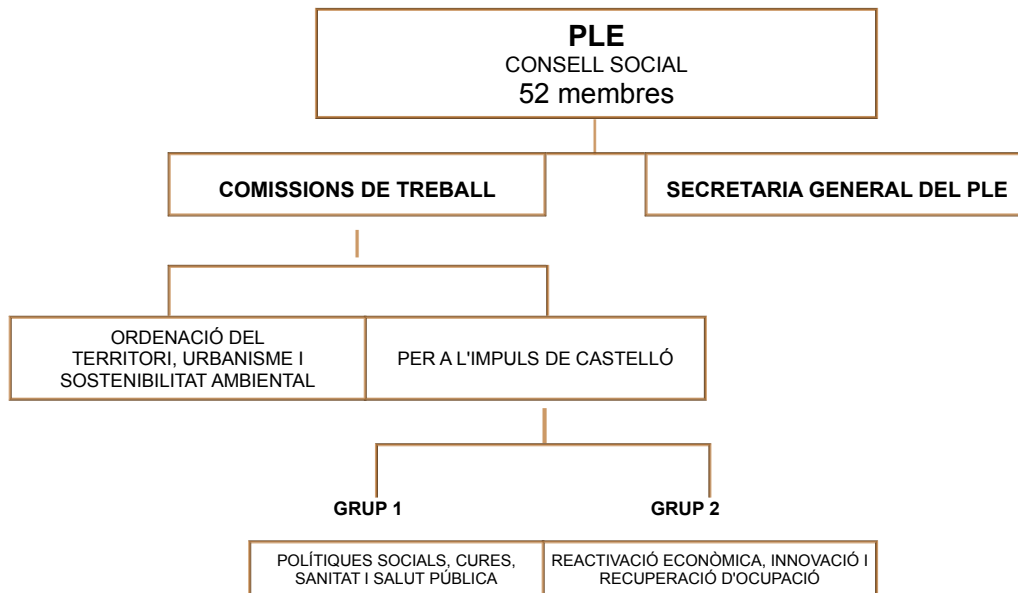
PLE
CONSELL SOCIAL
52 membres

COMISSIONS DE TREBALL

SECRETARIA GENERAL DEL PLE

ORDENACIÓ DEL TERRITORI, URBANISME I SOSTENIBILITAT AMBIENTAL

PER A L'IMPULS DE CASTELLÓ

GRUP 1

GRUP 2

POLÍTIQUES SOCIALS, CURES, SANITAT I SALUT PÚBLICA

REACTIVACIÓ ECONÒMICA, INNOVACIÓ I RECUPERACIÓ D'OCUPACIÓ